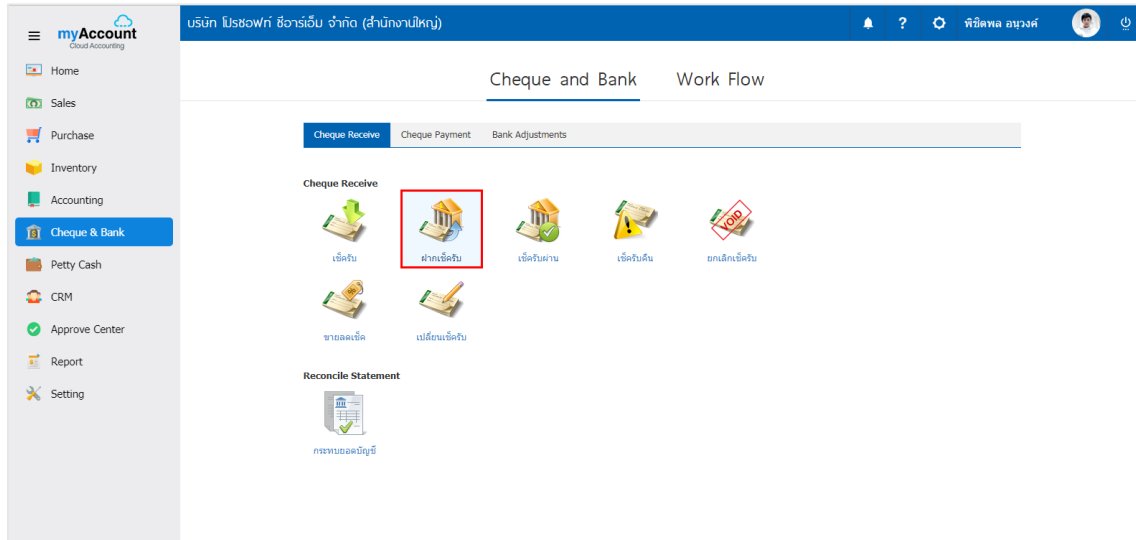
myAccount
Cloud Accounting

บริษัท โปรซอฟท์ ซีอาร์เอ็ม จำกัด (สำนักงานใหญ่)

? พิชิตพล อนุวงศ์

Home
Sales
Purchase
Inventory
Accounting
Cheque & Bank
Petty Cash
CRM
Approve Center
Report
Setting

Cheque and Bank Work Flow

Cheque Receive Cheque Payment Bank Adjustments

Cheque Receive

เช็ครับ
ฝากเช็ครับ
เช็ครับผ่าน
เช็ครับคืน
VOID
ยกเลิกเช็ครับ
ขายลดเช็ค
เปลี่ยนเช็ครับ

Reconcile Statement

กระทบยอดบัญชี